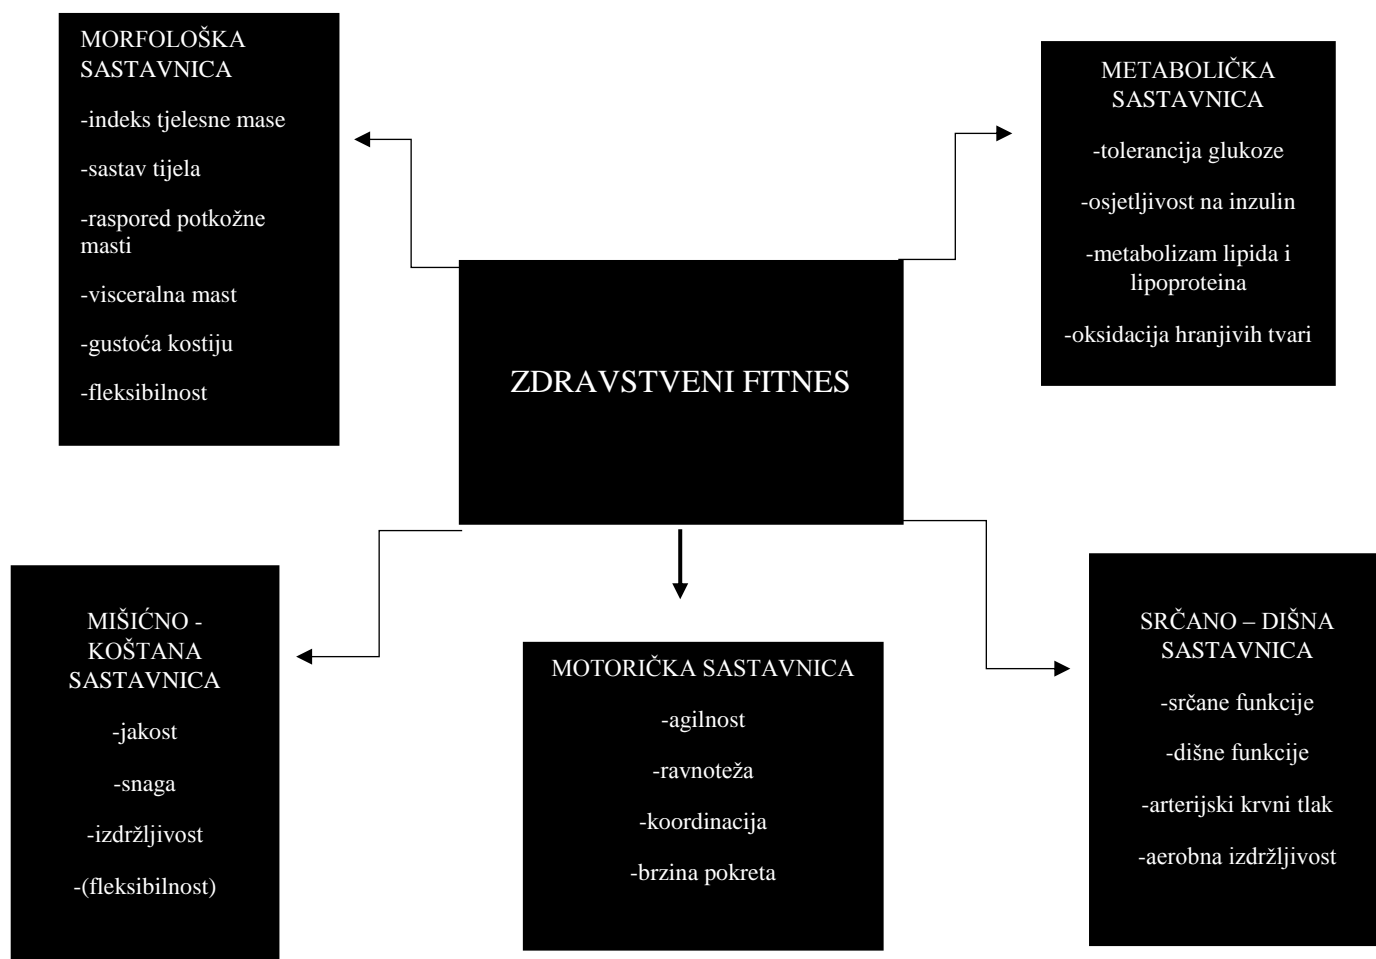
MORFOLOŠKA SASTAVNICA

-indeks tjelesne mase

-sastav tijela

-raspored potkožne masti

-visceralna mast

-gustoća kostiju

-fleksibilnost

METABOLIČKA SASTAVNICA

-tolerancija glukoze

-osjetljivost na inzulin

-metabolizam lipida i lipoproteina

-oksidacija hranjivih tvari

ZDRAVSTVENI FITNES

MIŠIĆNO - KOŠTANA SASTAVNICA

-jakost

-snaga

-izdržljivost

-(fleksibilnost)

MOTORIČKA SASTAVNICA

-agilnost

-ravnoteža

-koordinacija

-brzina pokreta

SRČANO – DIŠNA SASTAVNICA

-srčane funkcije

-dišne funkcije

-arterijski krvni tlak

-aerobna izdržljivost